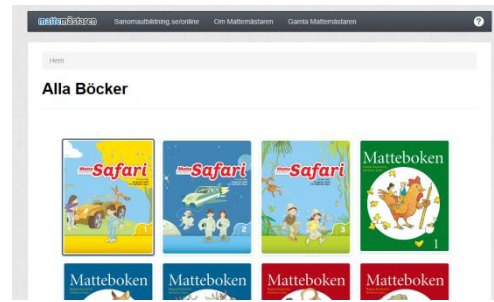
mattemästaren Sanomautbildning.se/online Om Mattemästaren Gamla Mattemästaren ?

Hem

Alla Böcker

Matte Safari 1

Matte Safari 2

Matte Safari 3

Matteboken 1

Matteboken

Matteboken

Matteboken

Matteboken